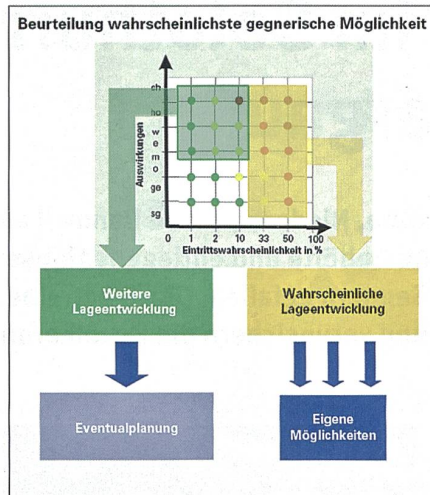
Beurteilung wahrscheinlichste gegnerische Möglichkeit

Auswirkungen

ch
ho
w
e
m
o
ge
sg

0 1 2 10 33 50 100
Eintrittswahrscheinlichkeit in %

Weitere Lageentwicklung

Wahrscheinliche Lageentwicklung

Eventualplanung

Eigene Möglichkeiten